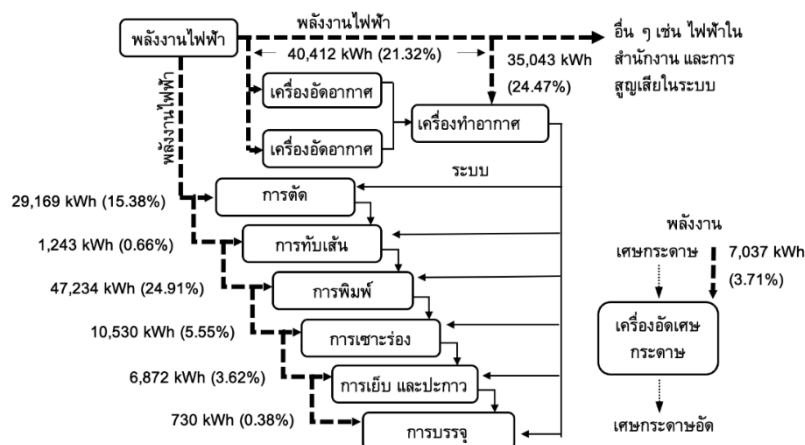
พลังงานไฟฟ้า

พลังงานไฟฟ้า

40,412 kWh (21.32%)

อื่น ๆ เช่น ไฟฟ้าในสำนักงาน และการสูญเสียในระบบ

35,043 kWh (24.47%)

เครื่องอัดอากาศ

เครื่องอัดอากาศ

เครื่องทำอากาศ

พลังงานไฟฟ้า

ระบบ

29,169 kWh (15.38%)

การตัด

1,243 kWh (0.66%)

การทับเส้น

47,234 kWh (24.91%)

การพิมพ์

10,530 kWh (5.55%)

การเซาะร่อง

6,872 kWh (3.62%)

การเย็บ และปะกาว

730 kWh (0.38%)

การบรรจุ

พลังงาน

เศษกระดาษ

7,037 kWh (3.71%)

เครื่องอัดเศษกระดาษ

เศษกระดาษอัด